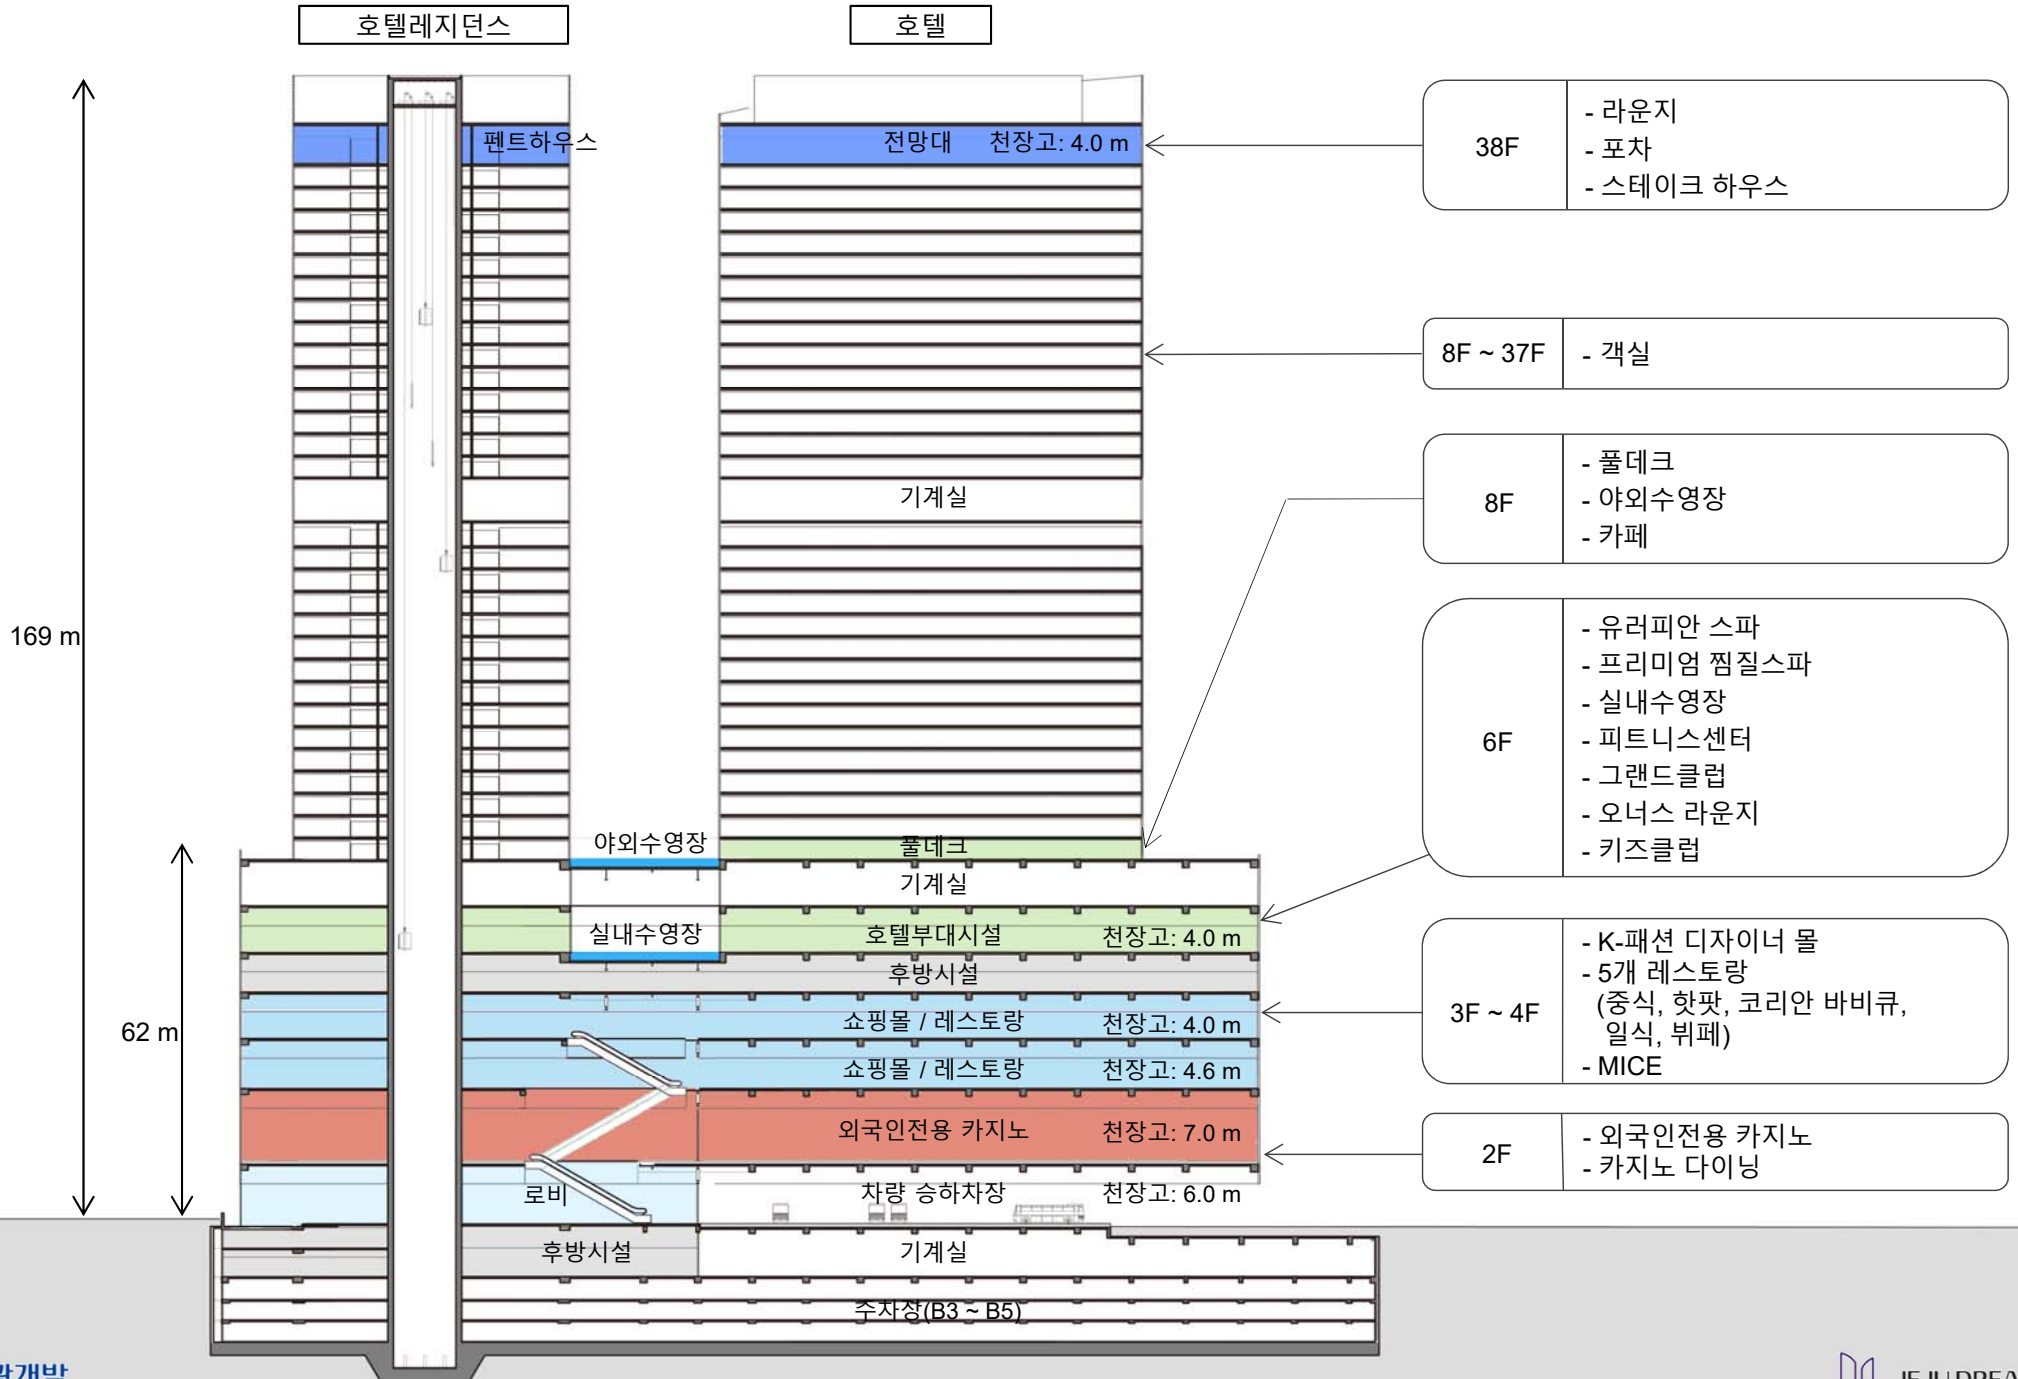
호텔레지던스

호텔

펜트하우스

전망대 천장고: 4.0 m

38F
- 라운지
- 포차
- 스테이크 하우스

8F ~ 37F
- 객실

기계실

8F
- 풀데크
- 야외수영장
- 카페

169 m

6F
- 유러피안 스파
- 프리미엄 찜질스파
- 실내수영장
- 피트니스센터
- 그랜드클럽
- 오너스 라운지
- 키즈클럽

야외수영장

풀데크

기계실

실내수영장

호텔부대시설 천장고: 4.0 m

후방시설

62 m

쇼핑몰 / 레스토랑 천장고: 4.0 m

쇼핑몰 / 레스토랑 천장고: 4.6 m

3F ~ 4F
- K-패션 디자이너 몰
- 5개 레스토랑 (중식, 핫팟, 코리안 바비큐, 일식, 뷔페)
- MICE

외국인전용 카지노 천장고: 7.0 m

2F
- 외국인전용 카지노
- 카지노 다이닝

로비

차량 승하차장 천장고: 6.0 m

후방시설

기계실

주차장(B3 ~ B5)

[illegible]개발

JEJU DREA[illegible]